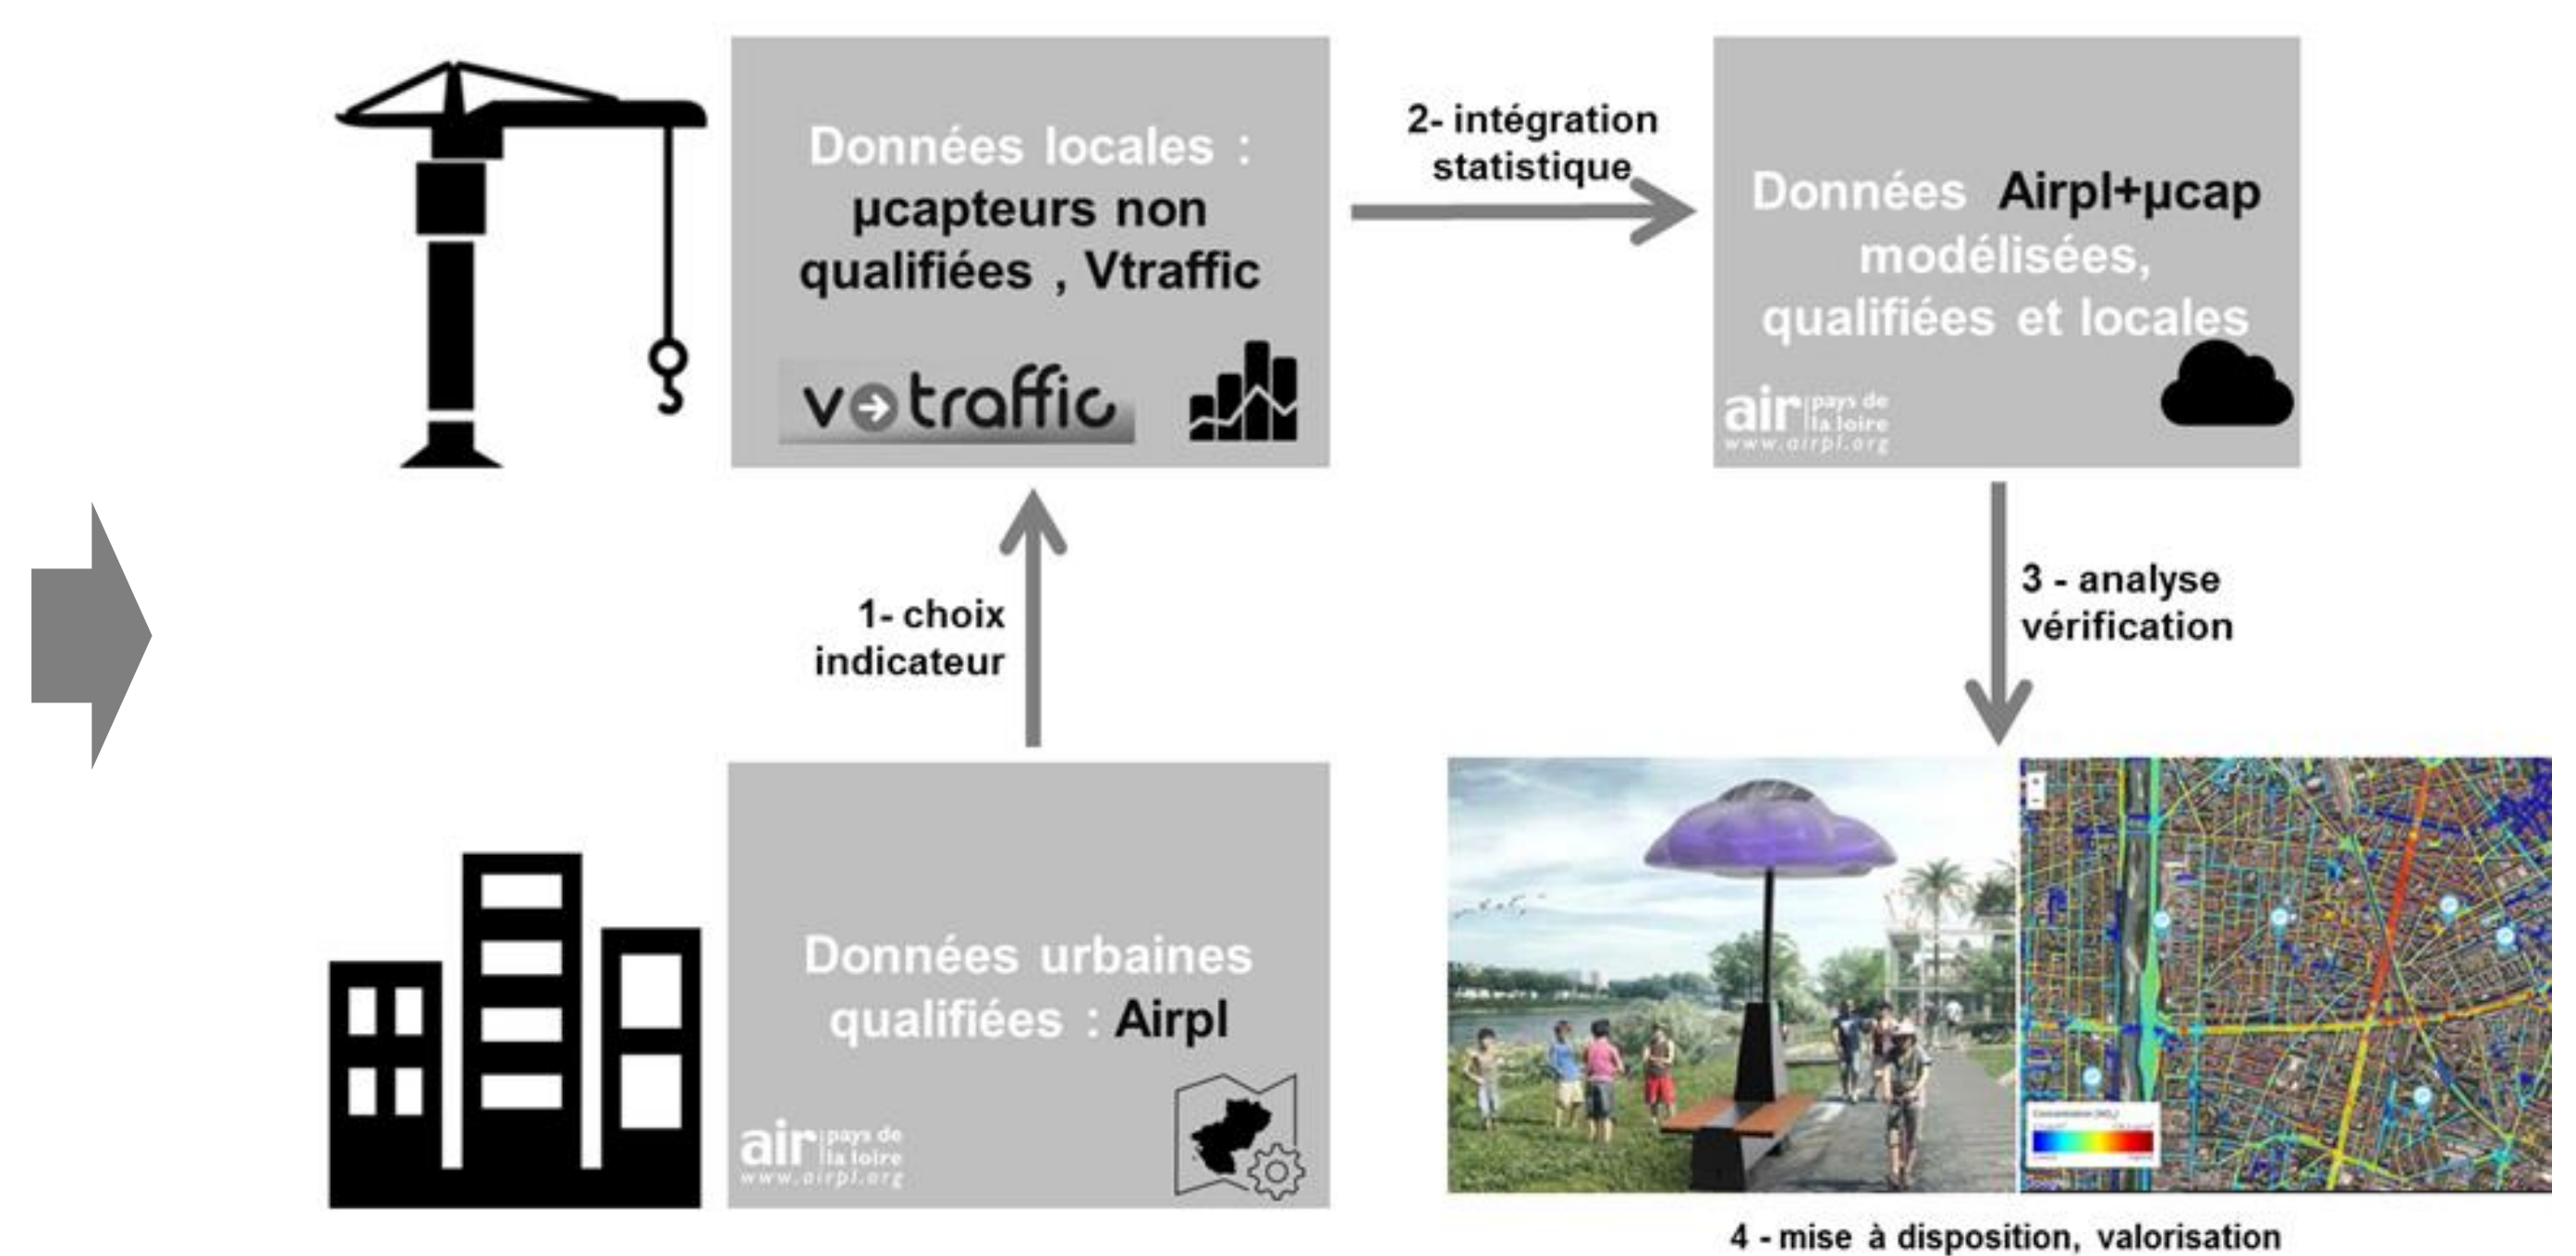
Données locales : µcapteurs non qualifiées , Vtraffic

vtraffic

2- intégration statistique

Données Airpl+µcap modélisées, qualifiées et locales

air pays de la loire www.airpl.org

3 - analyse vérification

1- choix indicateur

Données urbaines qualifiées : Airpl

air pays de la loire www.airpl.org

4 - mise à disposition, valorisation